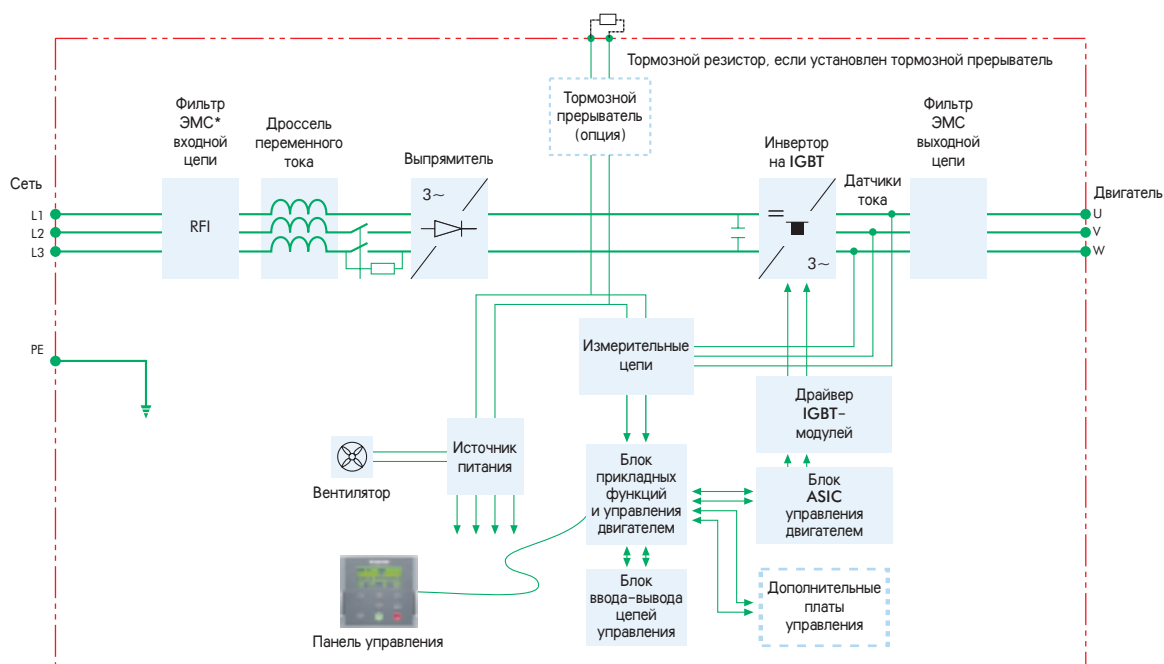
Тормозной резистор, если установлен тормозной прерыватель

Тормозной прерыватель (опция)

Фильтр ЭМС* входной цепи

Дроссель переменного тока

Выпрямитель

Инвертор на IGBT

Датчики тока

Фильтр ЭМС выходной цепи

Сеть

L1

L2

L3

RFI

3~

=

3~

Двигатель

U

V

W

PE

Измерительные цепи

Драйвер IGBT-модулей

Источник питания

Вентилятор

Блок прикладных функций и управления двигателем

Блок ASIC управления двигателем

Блок ввода-вывода цепей управления

Дополнительные платы управления

Панель управления